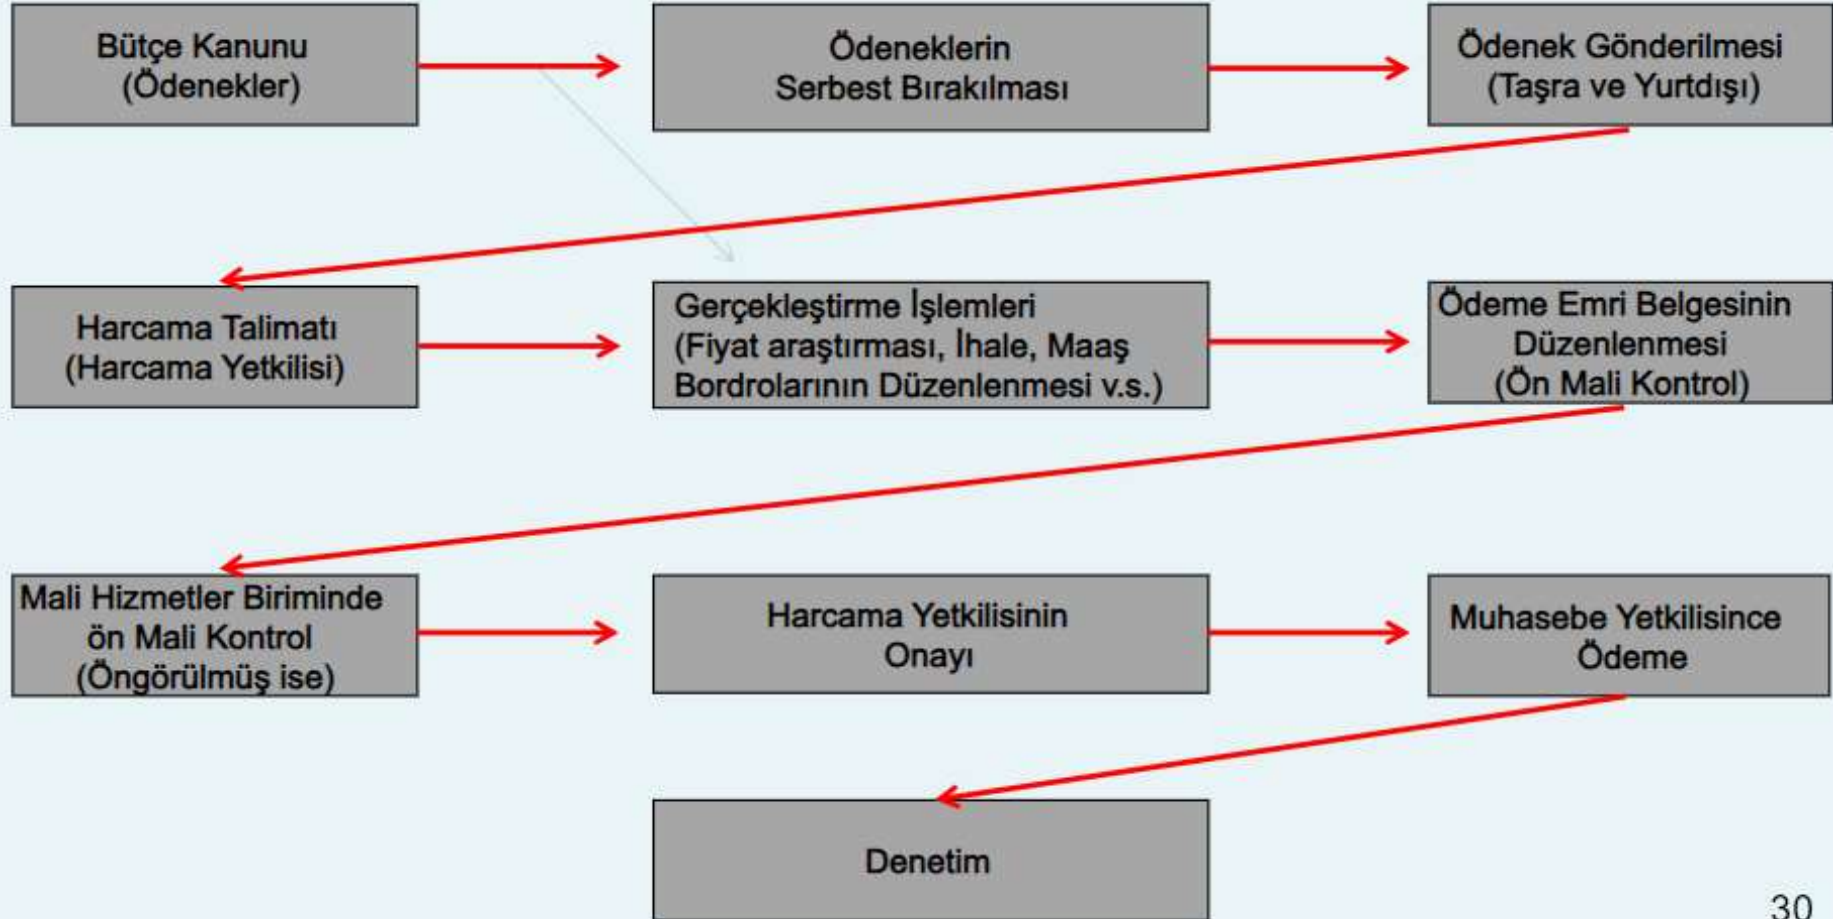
Bütçe Kanunu
(Ödenekler)

Ödeneklerin
Serbest Bırakılması

Ödenek Gönderilmesi
(Taşra ve Yurtdışı)

Harcama Talimatı
(Harcama Yetkilisi)

Gerçekleştirme İşlemleri
(Fiyat araştırması, İhale, Maaş Bordrolarının Düzenlenmesi v.s.)

Ödeme Emri Belgesinin Düzenlenmesi
(Ön Mali Kontrol)

Mali Hizmetler Biriminde ön Mali Kontrol
(Öngörülmüş ise)

Harcama Yetkilisinin
Onayı

Muhasebe Yetkilisince
Ödeme

Denetim

30